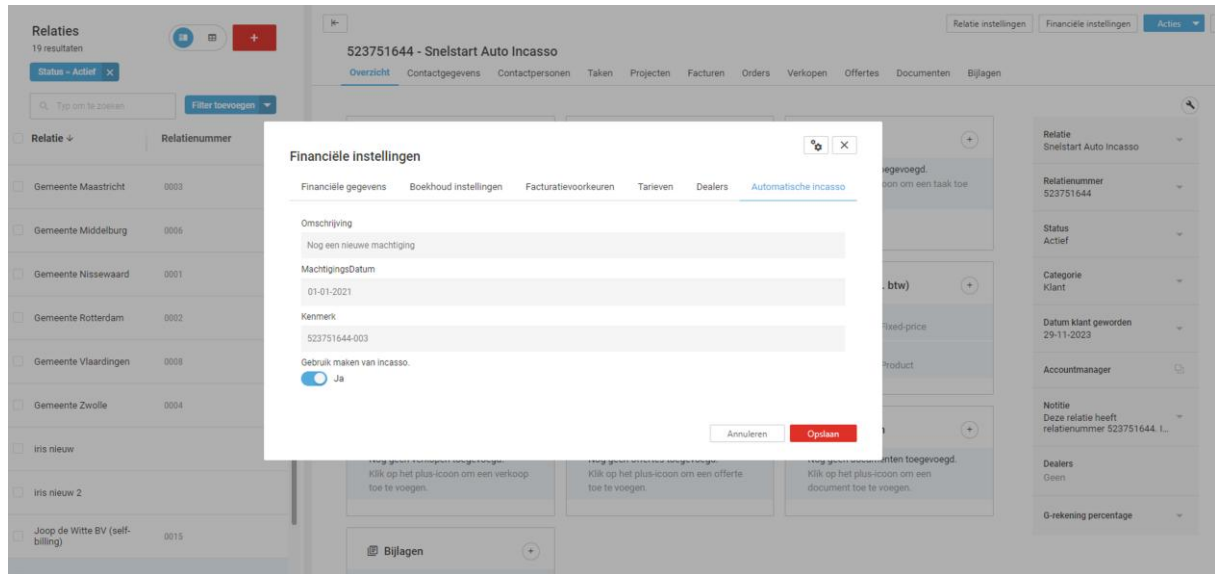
Relaties
19 resultaten

Status = Actief ×

Typ om te zoeken

Filter toevoegen

| Relatie ↓ | Relatienummer |
|---|---|
| Gemeente Maastricht | 0003 |
| Gemeente Middelburg | 0006 |
| Gemeente Nissewaard | 0001 |
| Gemeente Rotterdam | 0002 |
| Gemeente Vlaardingen | 0008 |
| Gemeente Zwolle | 0004 |
| iris nieuw | |
| iris nieuw 2 | |
| Joop de Witte BV (self-billing) | 0015 |

Relatie instellingen Financiële instellingen Acties

523751644 - Snelstart Auto Incasso

Overzicht Contactgegevens Contactpersonen Taken Projecten Facturen Orders Verkopen Offertes Documenten Bijlagen

Financiële instellingen

Financiële gegevens Boekhoud instellingen Facturatievoorkeuren Tarieven Dealers Automatische incasso

Omschrijving
Nog een nieuwe machtiging

MachtigingsDatum
01-01-2021

Kenmerk
523751644-003

Gebruik maken van incasso.
Ja

Annuleren Opslaan

egevoegd.
oon om een taak toe

. btw)

Fixed-price

Product

Nog geen verkopen toegevoegd. Klik op het plus-icoon om een verkoop toe te voegen.

Nog geen offertes toegevoegd. Klik op het plus-icoon om een offerte toe te voegen.

Nog geen documenten toegevoegd. Klik op het plus-icoon om een document toe te voegen.

Bijlagen

Relatie
Snelstart Auto Incasso

Relatienummer
523751644

Status
Actief

Categorie
Klant

Datum klant geworden
29-11-2023

Accountmanager

Notitie
Deze relatie heeft relatienummer 523751644. I...

Dealers
Geen

G-rekening percentage